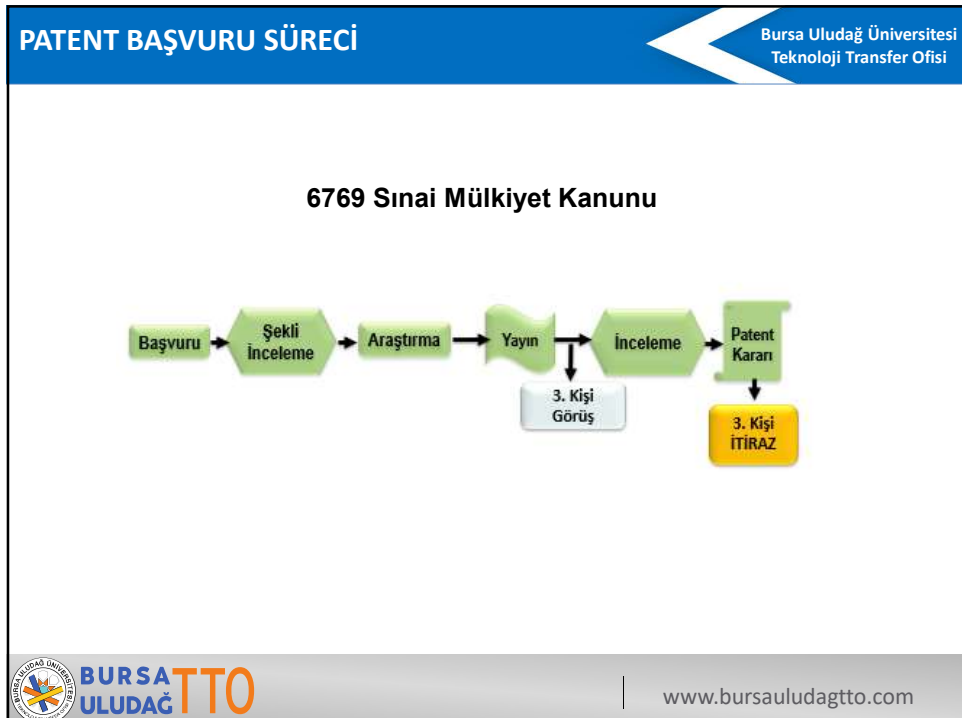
PATENT BAŞVURU SÜRECİ

Bursa Uludağ Üniversitesi
Teknoloji Transfer Ofisi

6769 Sınai Mülkiyet Kanunu

Başvuru

Şekli İnceleme

Araştırma

Yayın

3. Kişi Görüş

İnceleme

Patent Kararı

3. Kişi İTİRAZ

BURSA ULUDAĞ ÜNİVERSİTESİ

BURSA ULUDAĞ TTO

www.bursauludagtto.com